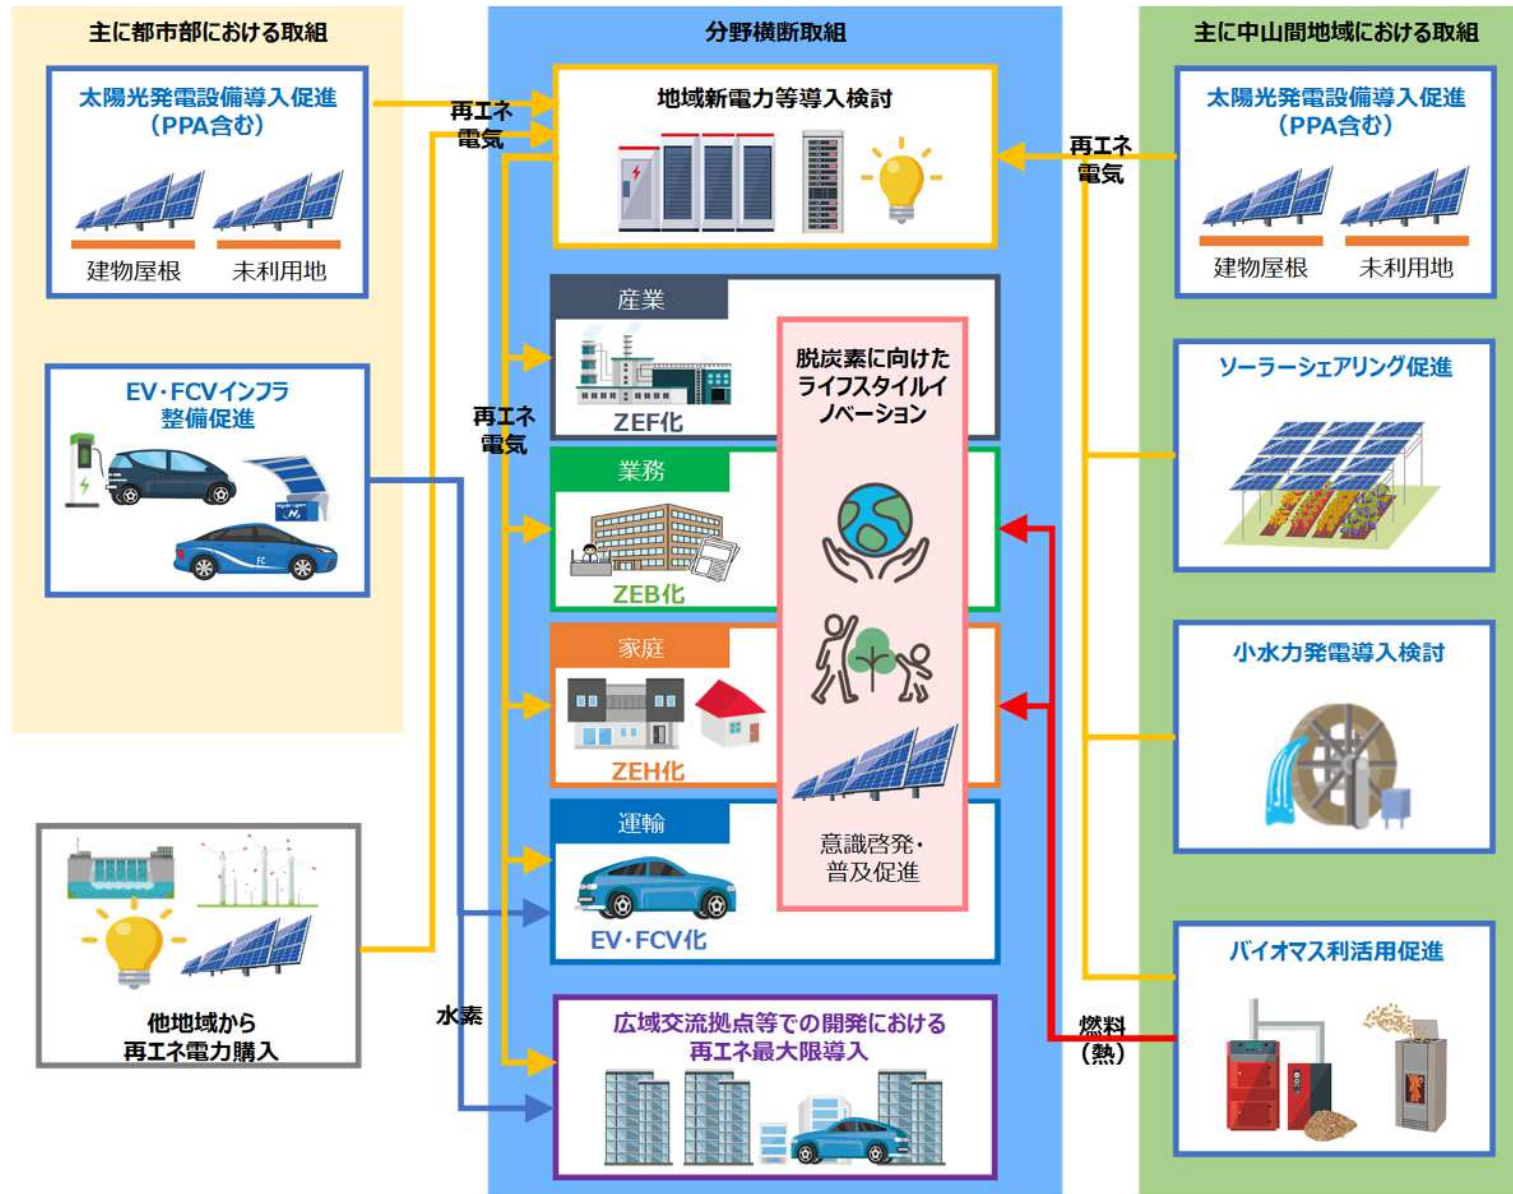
主に都市部における取組

太陽光発電設備導入促進
(PPA含む)

建物屋根　未利用地

EV・FCVインフラ
整備促進

他地域から
再エネ電力購入

分野横断取組

再エネ
電気

地域新電力等導入検討

産業

ZEF化

再エネ
電気

業務

ZEB化

家庭

ZEH化

運輸

EV・FCV化

脱炭素に向けた
ライフスタイルイ
ノベーション

意識啓発・
普及促進

水素

広域交流拠点等での開発における
再エネ最大限導入

主に中山間地域における取組

再エネ
電気

太陽光発電設備導入促進
(PPA含む)

建物屋根　未利用地

ソーラーシェアリング促進

小水力発電導入検討

燃料
(熱)

バイオマス利活用促進